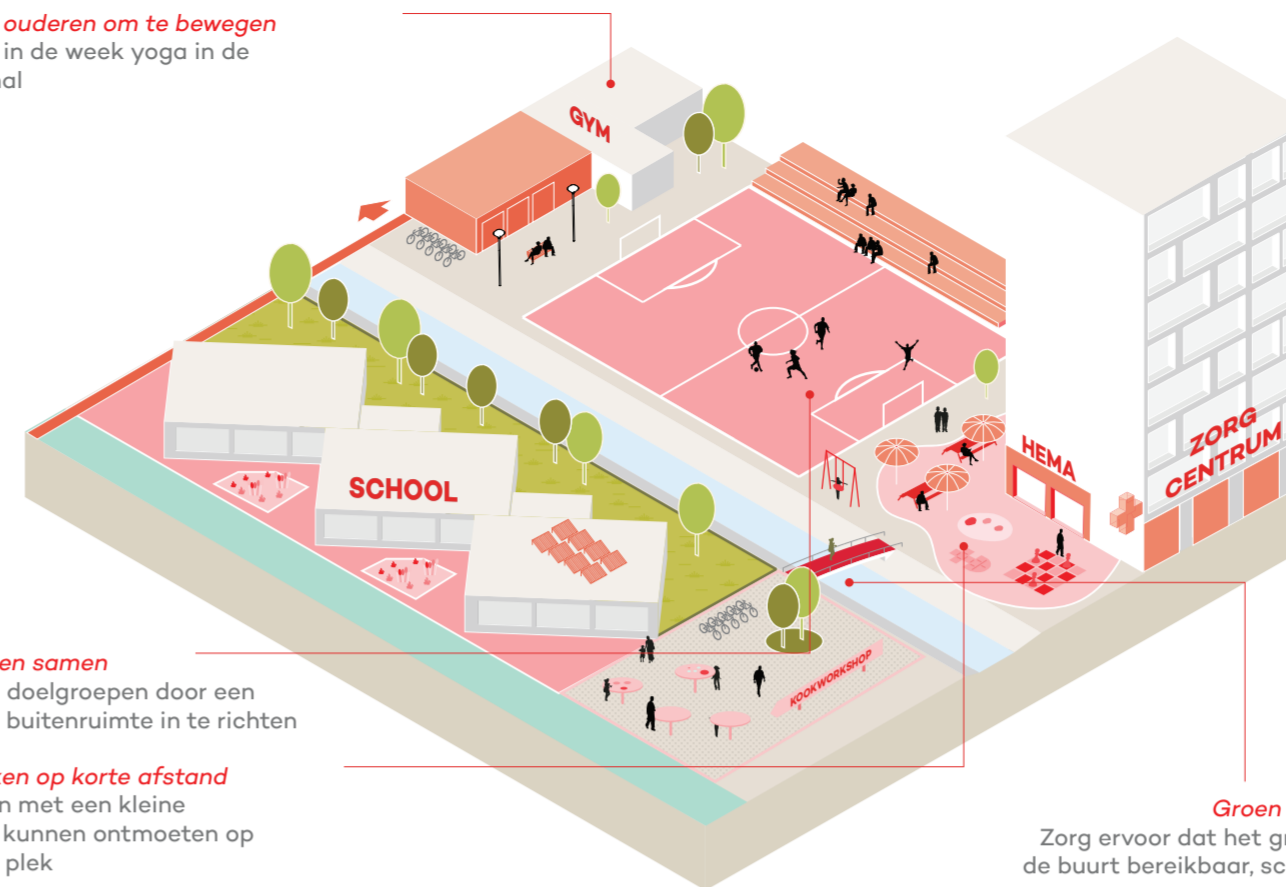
ouderen om te bewegen
in de week yoga in de
hal

GYM

SCHOOL

HEMA

ZORG CENTRUM

KOOKWORKSHOP

en samen
doelgroepen door een
buitenruimte in te richten

en op korte afstand
n met een kleine
kunnen ontmoeten op
plek

Groen
Zorg ervoor dat het g
de buurt bereikbaar, sc